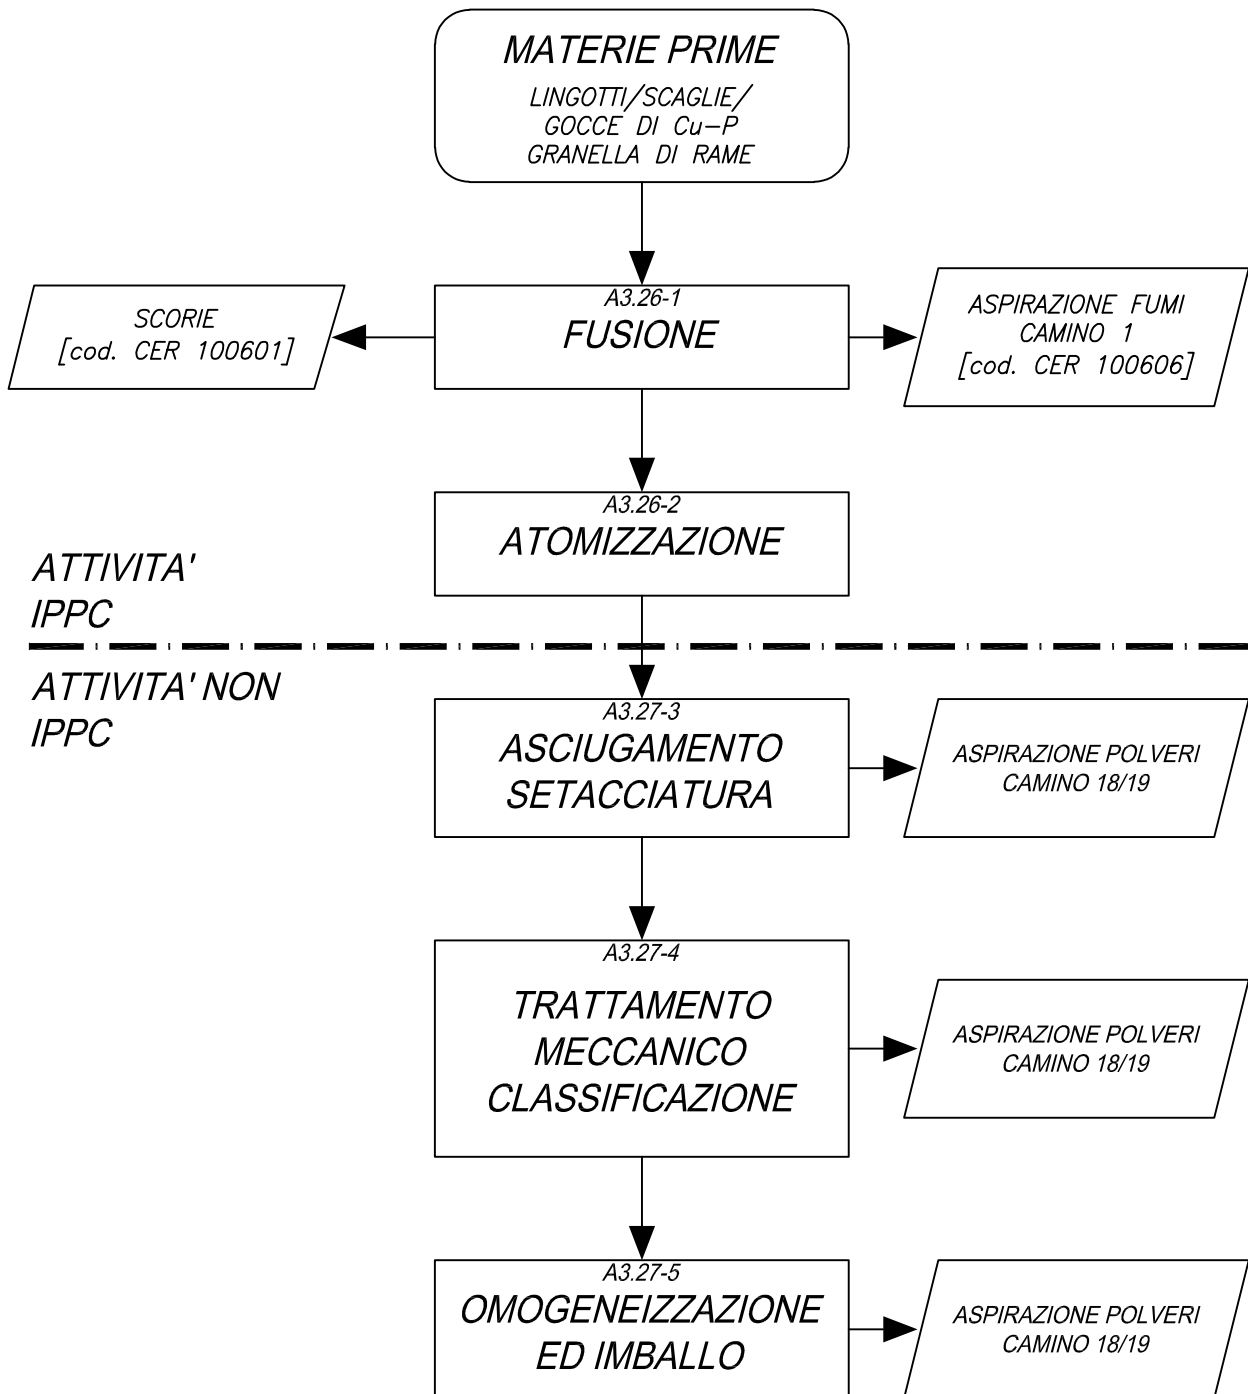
MATERIE PRIME
LINGOTTI/SCAGLIE/
GOCCE DI Cu-P
GRANELLA DI RAME

SCORIE
[cod. CER 100601]

A3.26-1
FUSIONE

ASPIRAZIONE FUMI
CAMINO 1
[cod. CER 100606]

A3.26-2
ATOMIZZAZIONE

ATTIVITA'
IPPC

ATTIVITA' NON
IPPC

A3.27-3
ASCIUGAMENTO
SETACCIATURA

ASPIRAZIONE POLVERI
CAMINO 18/19

A3.27-4
TRATTAMENTO
MECCANICO
CLASSIFICAZIONE

ASPIRAZIONE POLVERI
CAMINO 18/19

A3.27-5
OMOGENEIZZAZIONE
ED IMBALLO

ASPIRAZIONE POLVERI
CAMINO 18/19